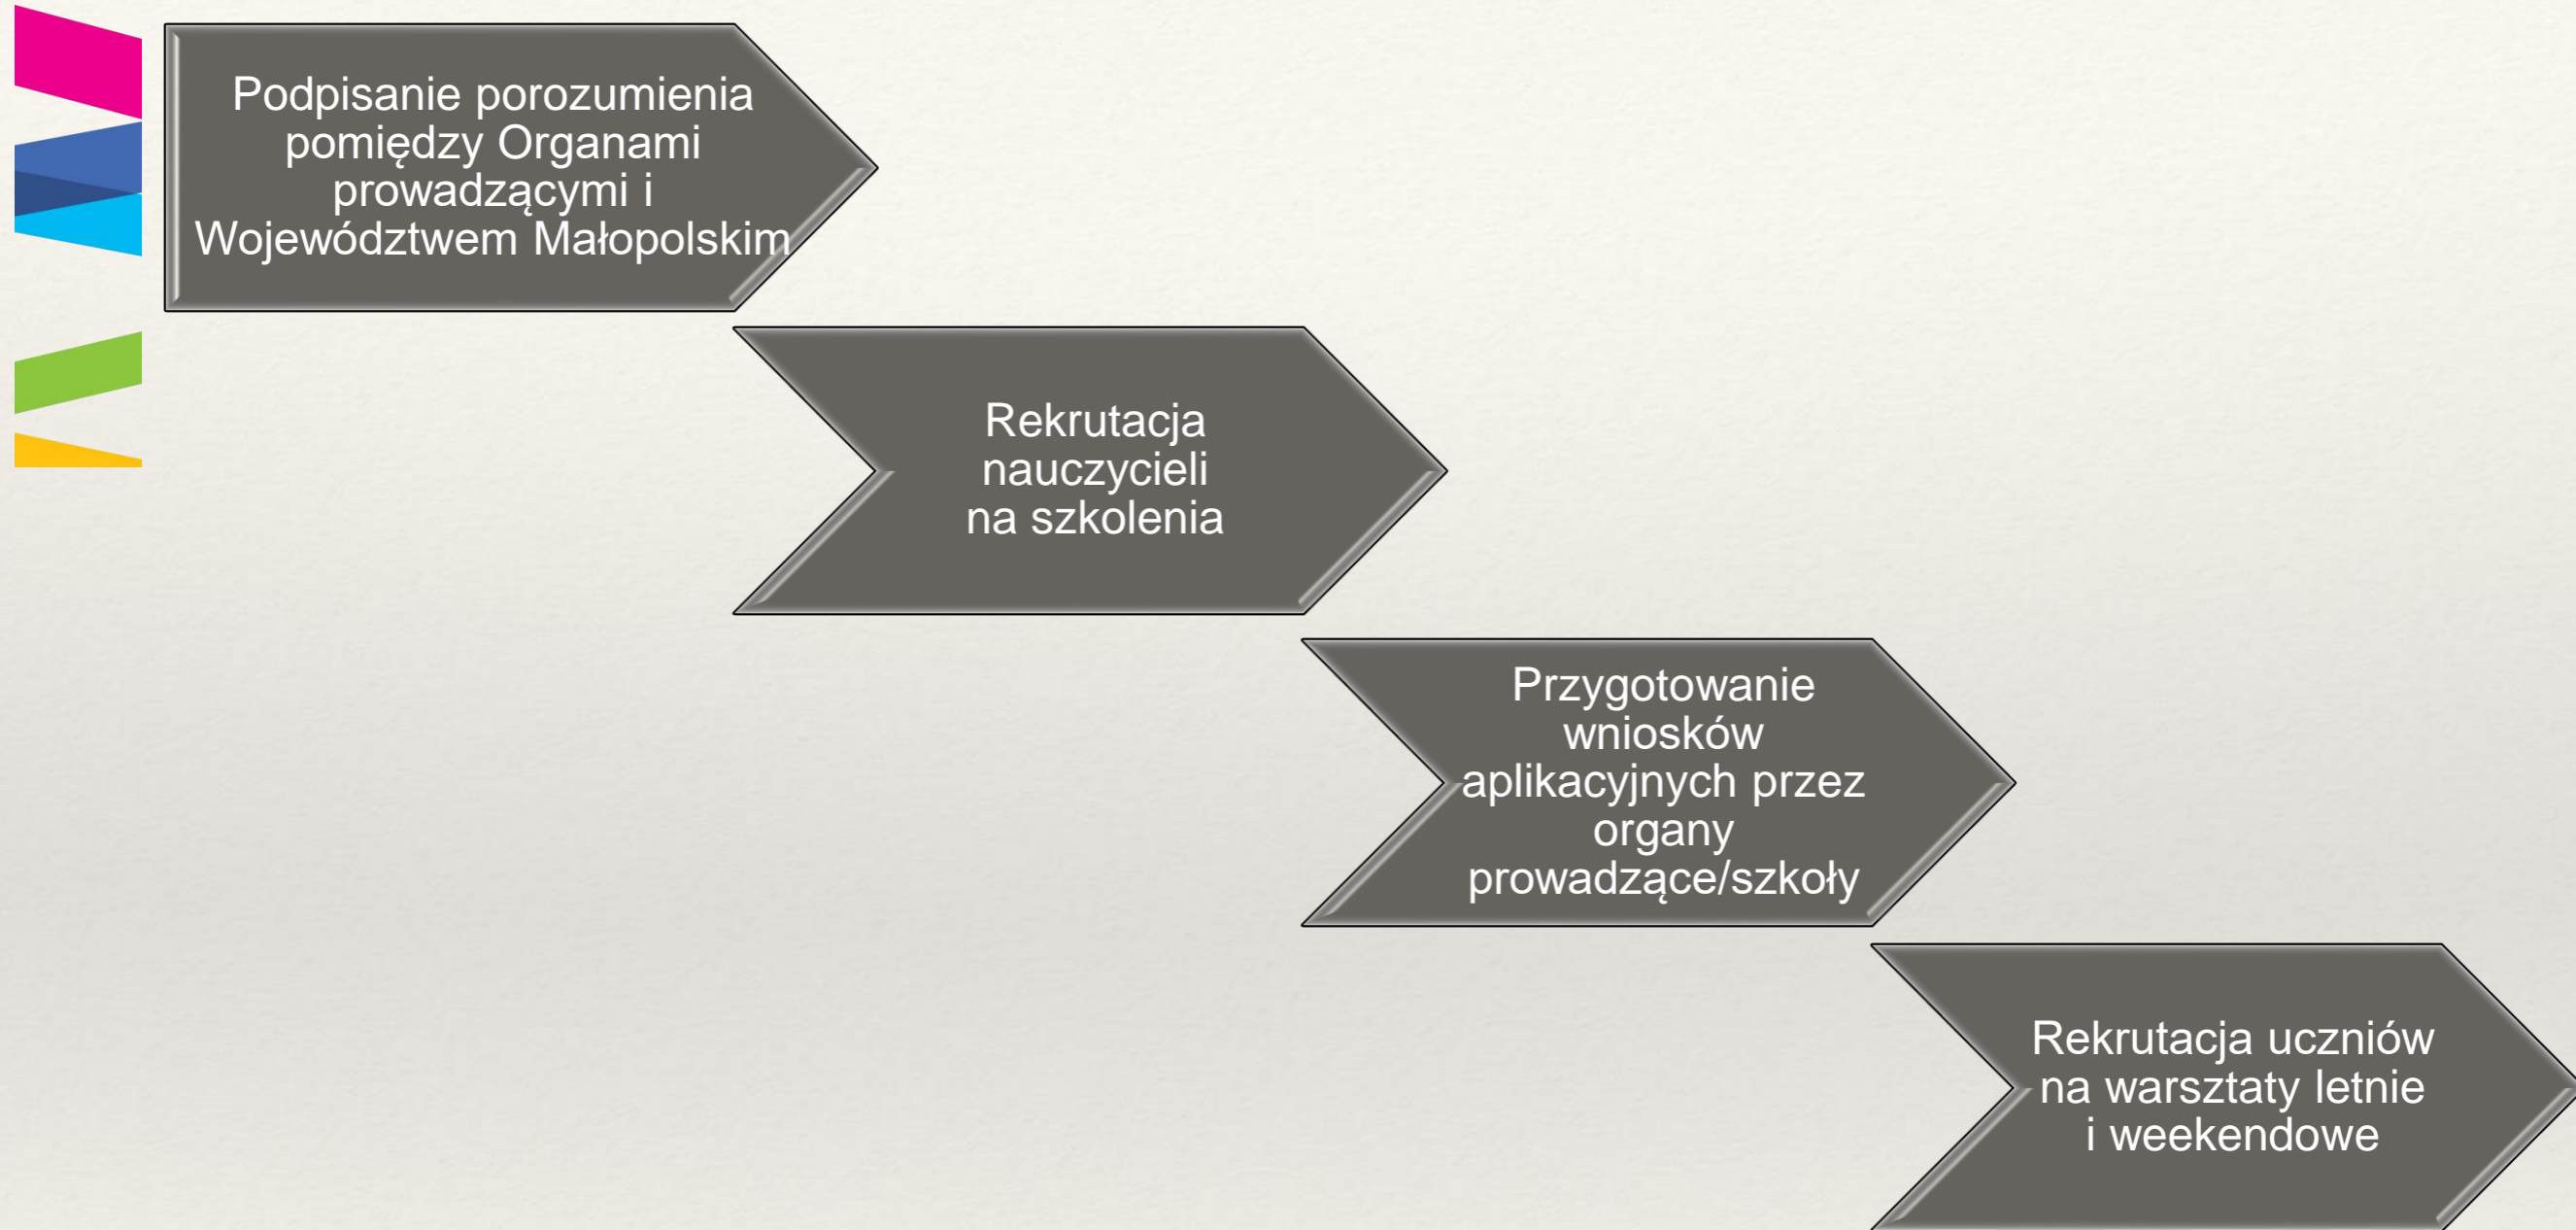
Podpisanie porozumienia pomiędzy Organami prowadzącymi i Województwem Małopolskim

Rekrutacja nauczycieli na szkolenia

Przygotowanie wniosków aplikacyjnych przez organy prowadzące/szkoły

Rekrutacja uczniów na warsztaty letnie i weekendowe